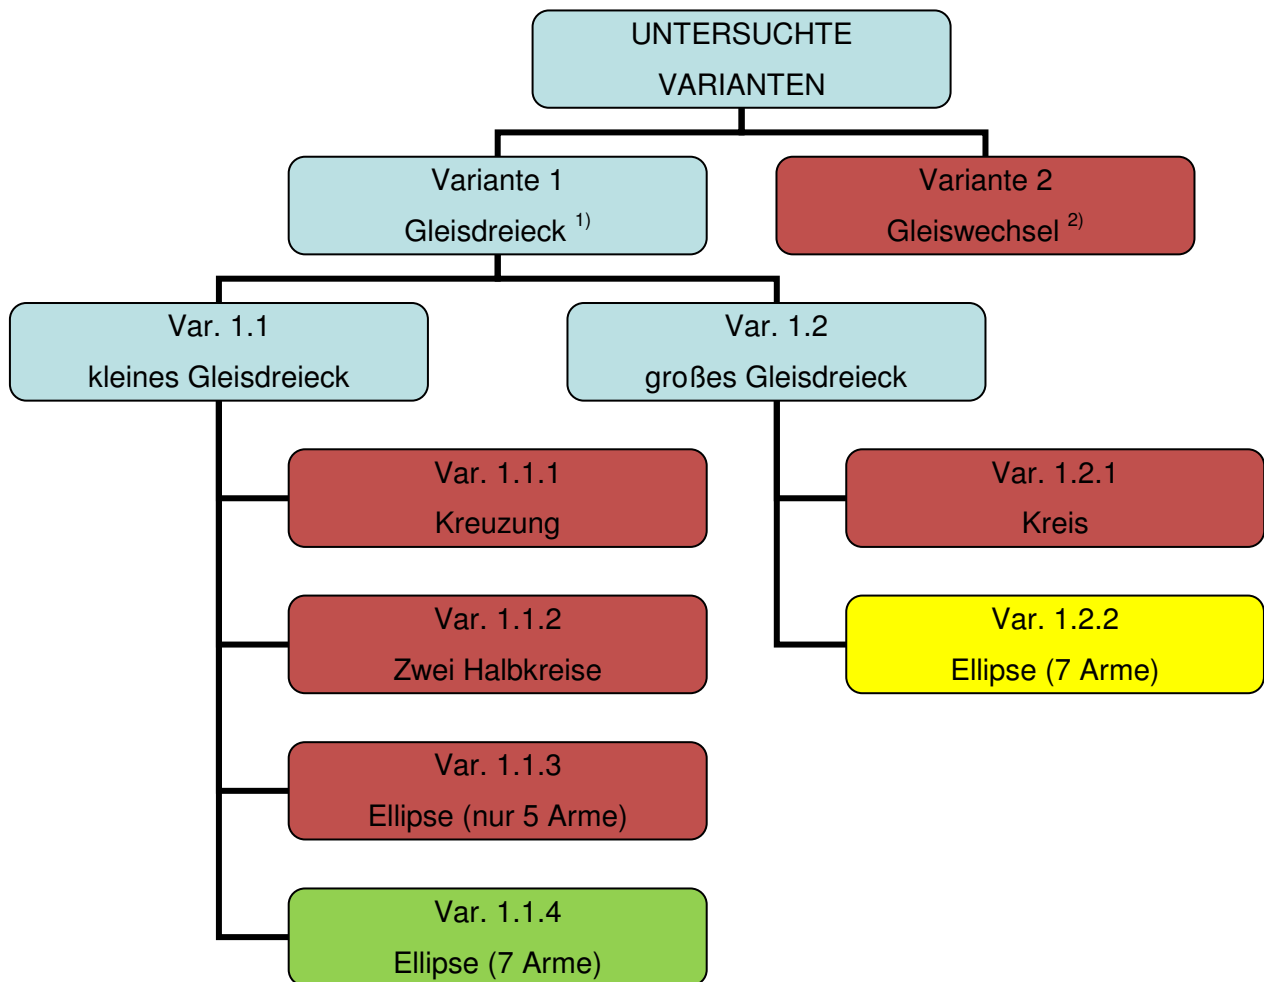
UNTERSUCHTE VARIANTEN

Variante 1
Gleisdreieck $^{1)}$

Variante 2
Gleiswechsel $^{2)}$

Var. 1.1
kleines Gleisdreieck

Var. 1.2
großes Gleisdreieck

Var. 1.1.1
Kreuzung

Var. 1.1.2
Zwei Halbkreise

Var. 1.1.3
Ellipse (nur 5 Arme)

Var. 1.1.4
Ellipse (7 Arme)

Var. 1.2.1
Kreis

Var. 1.2.2
Ellipse (7 Arme)